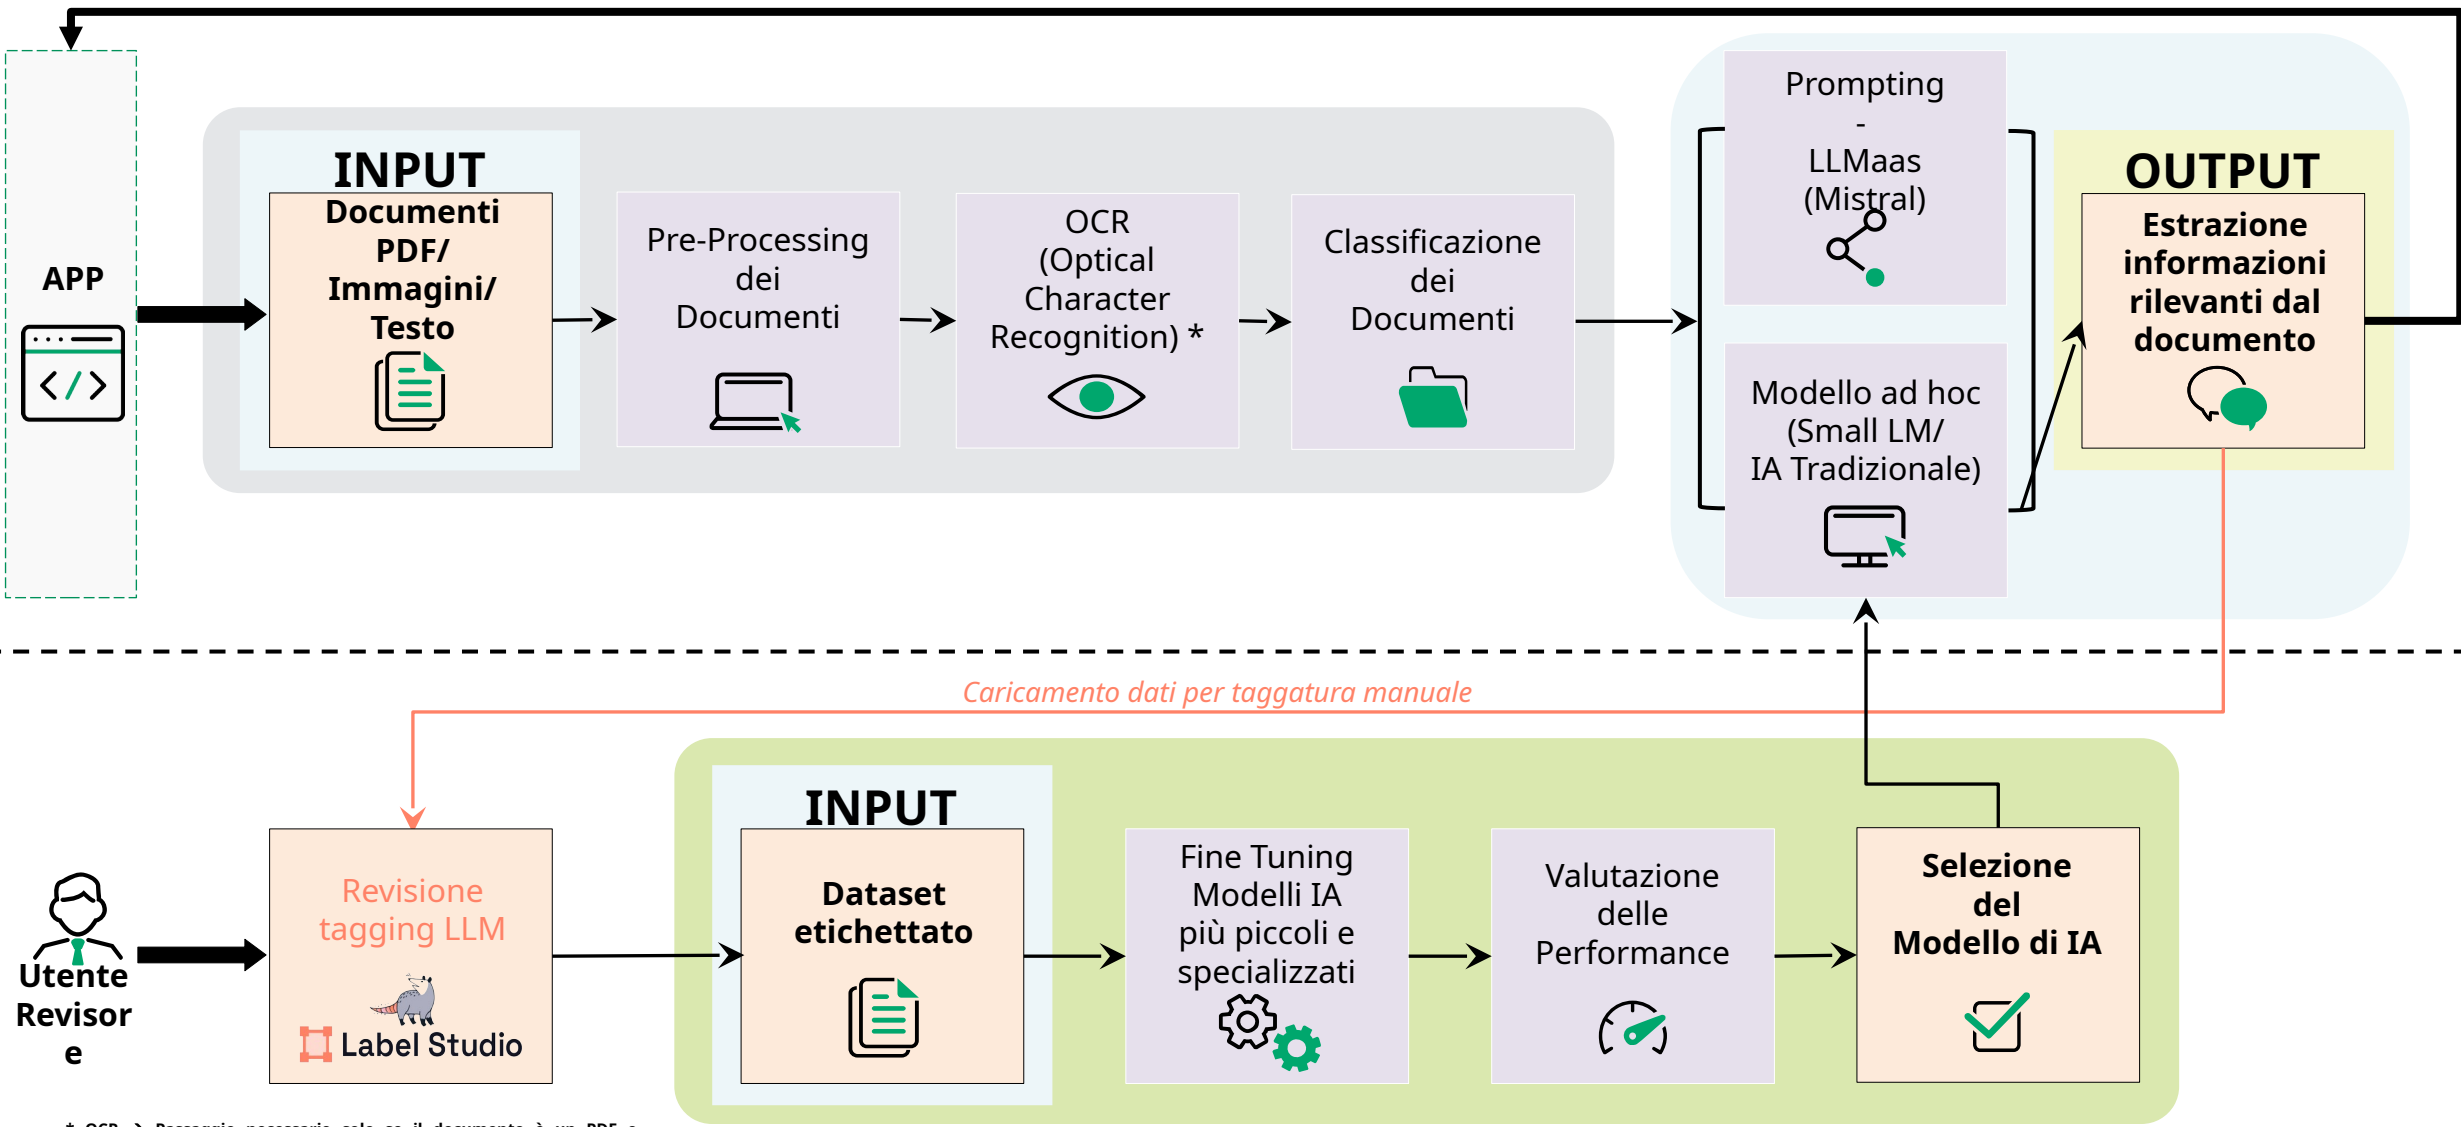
APP

INPUT

Documenti PDF/ Immagini/ Testo

Pre-Processing dei Documenti

OCR (Optical Character Recognition) *

Classificazione dei Documenti

Prompting - LLMaas (Mistral)

Modello ad hoc (Small LM/ IA Tradizionale)

OUTPUT

Estrazione informazioni rilevanti dal documento

Caricamento dati per taggatura manuale

Utente Revisore

Revisione tagging LLM

Label Studio

INPUT

Dataset etichettato

Fine Tuning Modelli IA più piccoli e specializzati

Valutazione delle Performance

Selezione del Modello di IA

* OCR → Passaggio necessario solo se il documento è un PDF o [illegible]